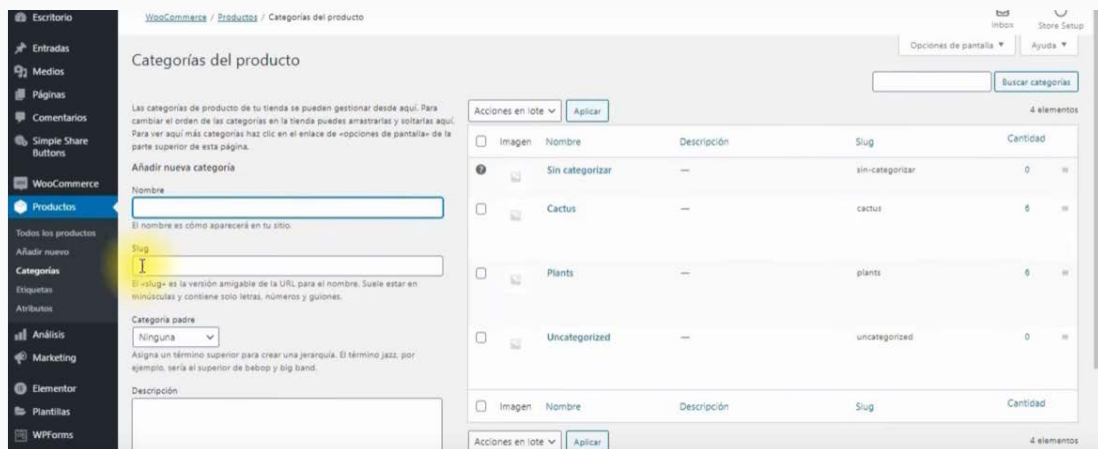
Escritorio
Entradas
Medios
Páginas
Comentarios
Simple Share Buttons
WooCommerce
Productos
Todos los productos
Añadir nuevo
Categorías
Etiquetas
Atributos
Análisis
Marketing
Elementor
Plantillas
WPForms

WooCommerce / Productos / Categorías del producto

Inbox
Store Setup

Opciones de pantalla ▼
Ayuda ▼

Categorías del producto

Buscar categorías

Las categorías de producto de tu tienda se pueden gestionar desde aquí. Para cambiar el orden de las categorías en la tienda puedes arrastrarlas y soltarlas aquí. Para ver aquí más categorías haz clic en el enlace de «opciones de pantalla» de la parte superior de esta página.

Añadir nueva categoría

Nombre

El nombre es cómo aparecerá en tu sitio.

Slug

El «slug» es la versión amigable de la URL para el nombre. Suele estar en minúsculas y contiene solo letras, números y guiones.

Categoría padre

Ninguna

Asigna un término superior para crear una jerarquía. El término jazz, por ejemplo, sería el superior de bebop y big band.

Descripción

Acciones en lote
Aplicar
4 elementos

| | Imagen | Nombre | Descripción | Slug | Cantidad |
|---|---|---|---|---|---|
| | | Sin categorizar | — | sin-categorizar | 0 |
| | | Cactus | — | cactus | 6 |
| | | Plants | — | plants | 6 |
| | | Uncategorized | — | uncategorized | 0 |
| | Imagen | Nombre | Descripción | Slug | Cantidad |

Acciones en lote
Aplicar
4 elementos